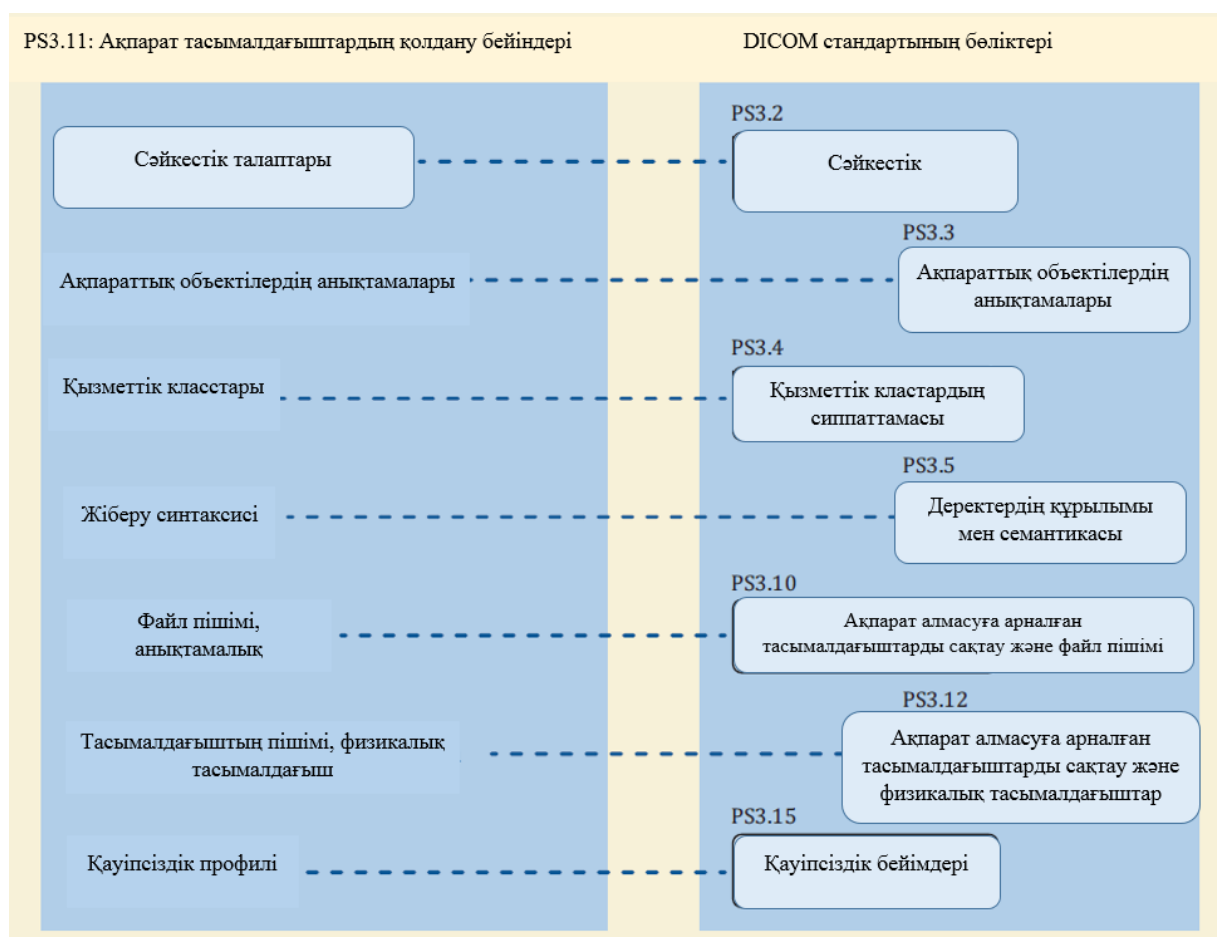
PS3.11: Ақпарат тасымалдағыштардың қолдану бейіндері

DICOM стандартының бөліктері

Сәйкестік талаптары

PS3.2

Сәйкестік

Ақпараттық объектілердің анықтамалары

PS3.3

Ақпараттық объектілердің анықтамалары

Қызметтік класстары

PS3.4

Қызметтік кластардың сипаттамасы

Жіберу синтаксисі

PS3.5

Деректердің құрылымы мен семантикасы

Файл пішімі, анықтамалық

PS3.10

Ақпарат алмасуға арналған тасымалдағыштарды сақтау және файл пішімі

Тасымалдағыштың пішімі, физикалық тасымалдағыш

PS3.12

Ақпарат алмасуға арналған тасымалдағыштарды сақтау және физикалық тасымалдағыштар

Қауіпсіздік профилі

PS3.15

Қауіпсіздік бейімдері